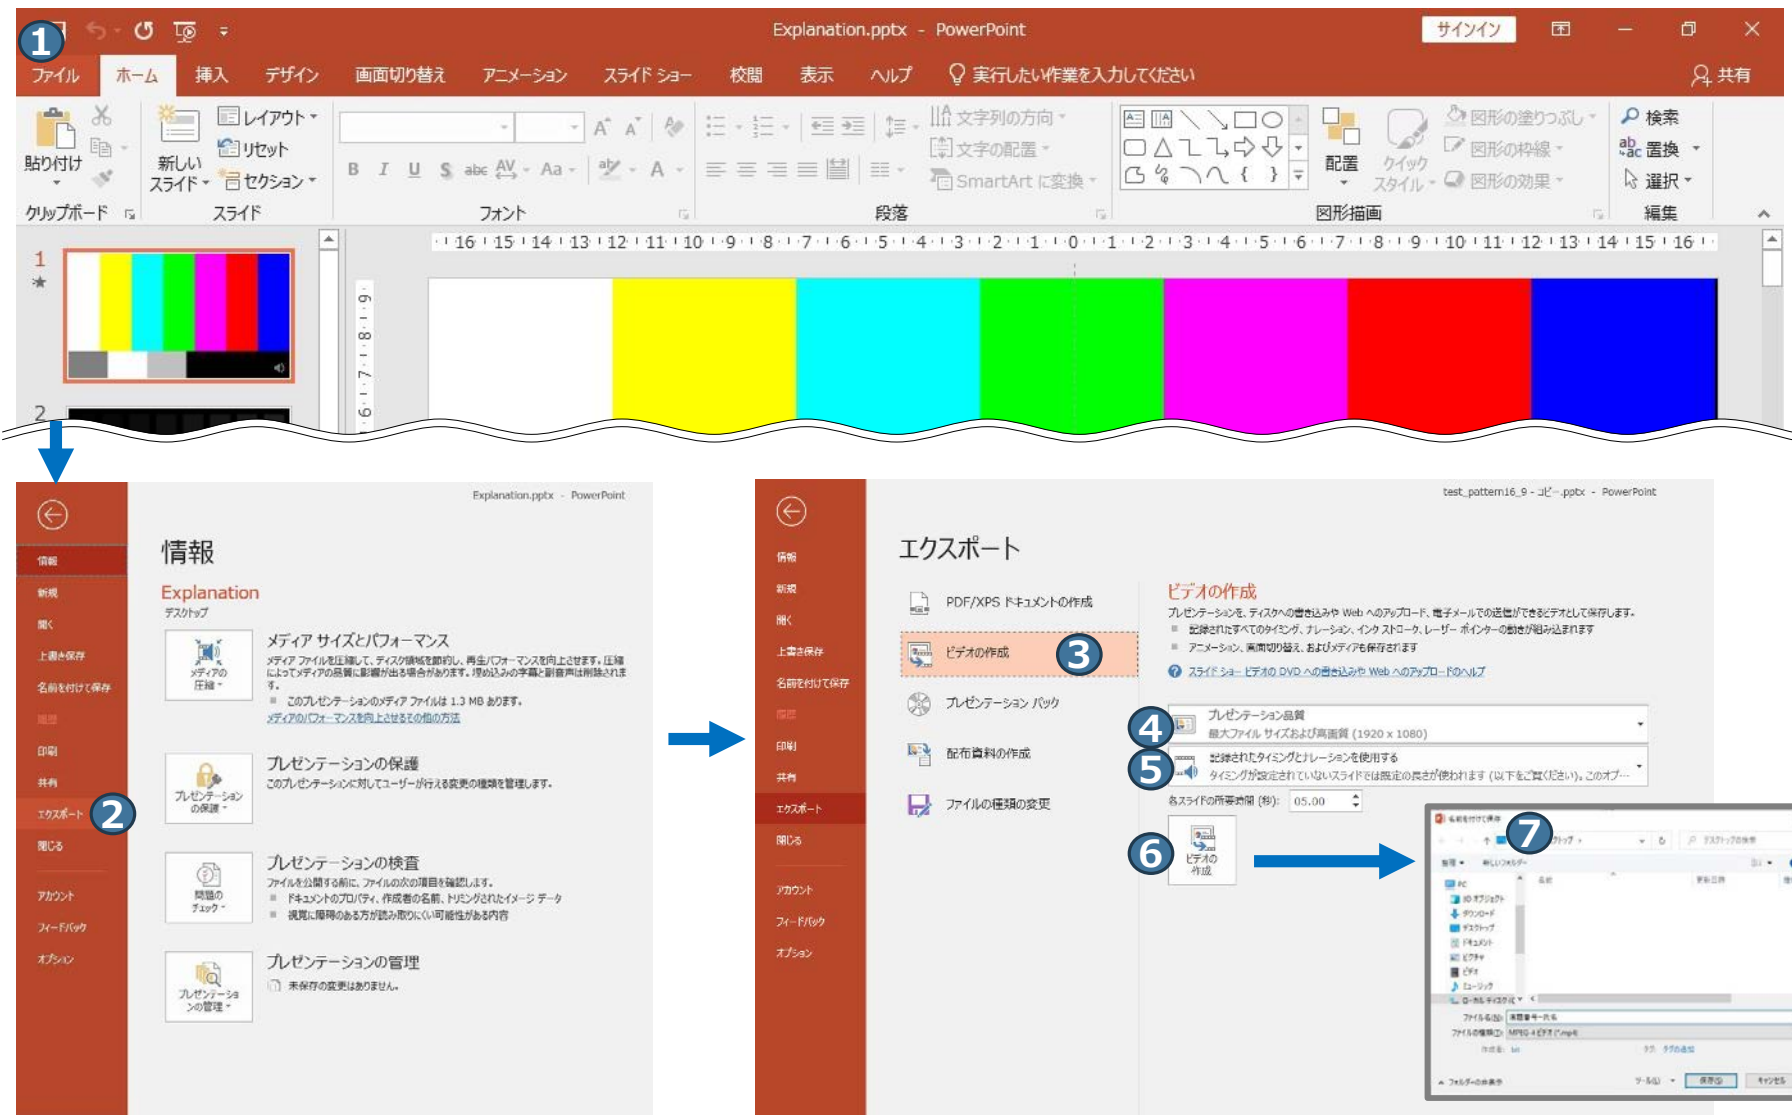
1

Explanation.pptx - PowerPoint

サインイン

ファイル ホーム 挿入 デザイン 画面切り替え アニメーション スライド ショー 校閲 表示 ヘルプ 実行したい作業を入力してください 共有

貼り付け クリップボード 新しいスライド レイアウト リセット セクション スライド フォント 文字列の方向 文字の配置 SmartArt に変換 段落 配置 クイック スタイル 図形の塗りつぶし 図形の枠線 図形の効果 図形描画 検索 置換 選択 編集

16 15 14 13 12 11 10 9 8 7 6 5 4 3 2 1 0 1 2 3 4 5 6 7 8 9 10 11 12 13 14 15 16

1
2

Explanation.pptx - PowerPoint

情報
新規
開く
上書き保存
名前を付けて保存
印刷
共有
エクスポート 2
閉じる
アカウント
フィードバック
オプション

情報

Explanation
デスクトップ

メディア サイズとパフォーマンス
メディア ファイルを圧縮して、ディスク領域を節約し、再生パフォーマンスを向上させます。圧縮によってメディアの品質に影響が出る場合があります。埋め込みの字幕と副音声は削除されます。
■ このプレゼンテーションのメディア ファイルは 1.3 MB あります。
メディアのパフォーマンスを向上させるその他の方法
メディアの圧縮

プレゼンテーションの保護
このプレゼンテーションに対してユーザーが行える変更の種類を管理します。
プレゼンテーションの保護

プレゼンテーションの検査
ファイルを公開する前に、ファイルの次の項目を確認します。
■ ドキュメントのプロパティ、作成者の名前、トリミングされたイメージ データ
■ 視覚に障碍のある方が読み取りにくい可能性がある内容
問題のチェック

プレゼンテーションの管理
未保存の変更はありません。
プレゼンテーションの管理

test_pattern16_9 - コピー.pptx - PowerPoint

情報
新規
開く
上書き保存
名前を付けて保存
印刷
共有
エクスポート
閉じる
アカウント
フィードバック
オプション

エクスポート

PDF/XPS ドキュメントの作成
ビデオの作成 3
プレゼンテーション パック
配布資料の作成
ファイルの種類の変更

ビデオの作成
プレゼンテーションを、ディスクへの書き込みや Web へのアップロード、電子メールでの送信ができるビデオとして保存します。
■ 記録されたすべてのタイミング、ナレーション、インク ストローク、レーザー ポインターの動きが組み込まれます
■ アニメーション、画面切り替え、およびメディアも保存されます
スライド ショー ビデオの DVD への書き込みや Web へのアップロードのヘルプ

4 プレゼンテーション品質
最大ファイル サイズおよび高画質 (1920 x 1080)
5 記録されたタイミングとナレーションを使用する
タイミングが設定されていないスライドでは既定の長さが使われます (以下をご覧ください)。このオプ…
各スライドの所要時間 (秒): 05.00
6 ビデオの作成

7